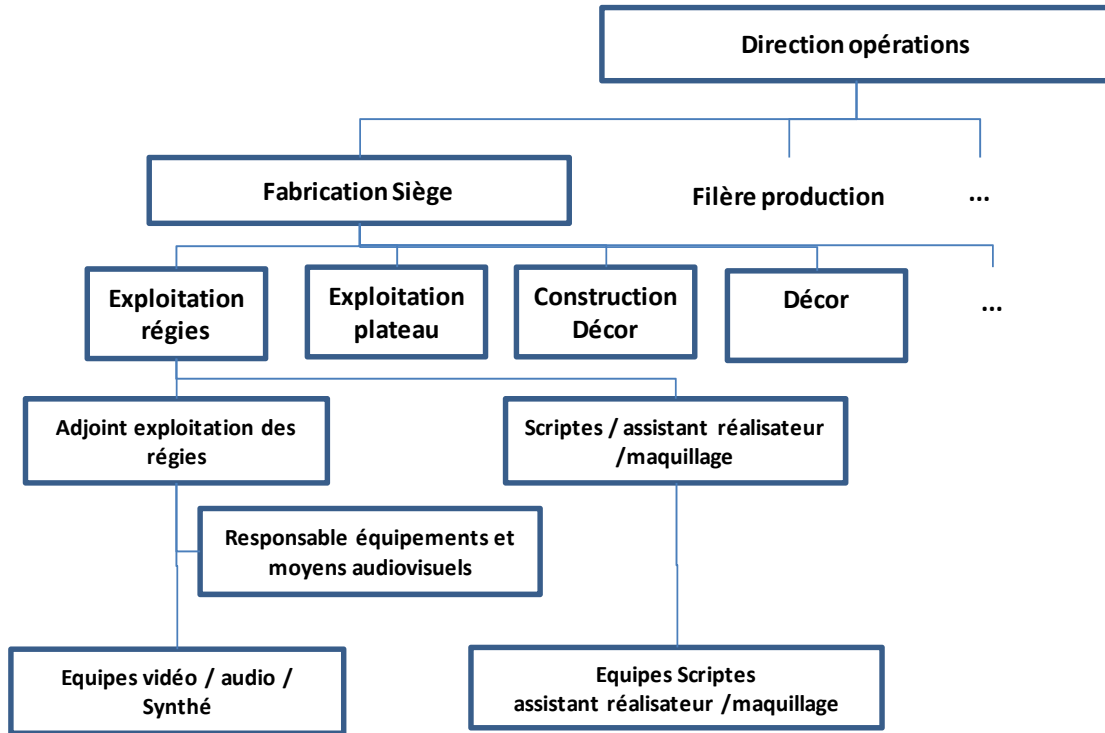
Direction opérations

Fabrication Siège

Filère production

...

Exploitation régies

Exploitation plateau

Construction Décor

Décor

...

Adjoint exploitation des régies

Scriptes / assistant réalisateur /maquillage

Responsable équipements et moyens audiovisuels

Equipes vidéo / audio / Synthé

Equipes Scriptes assistant réalisateur /maquillage